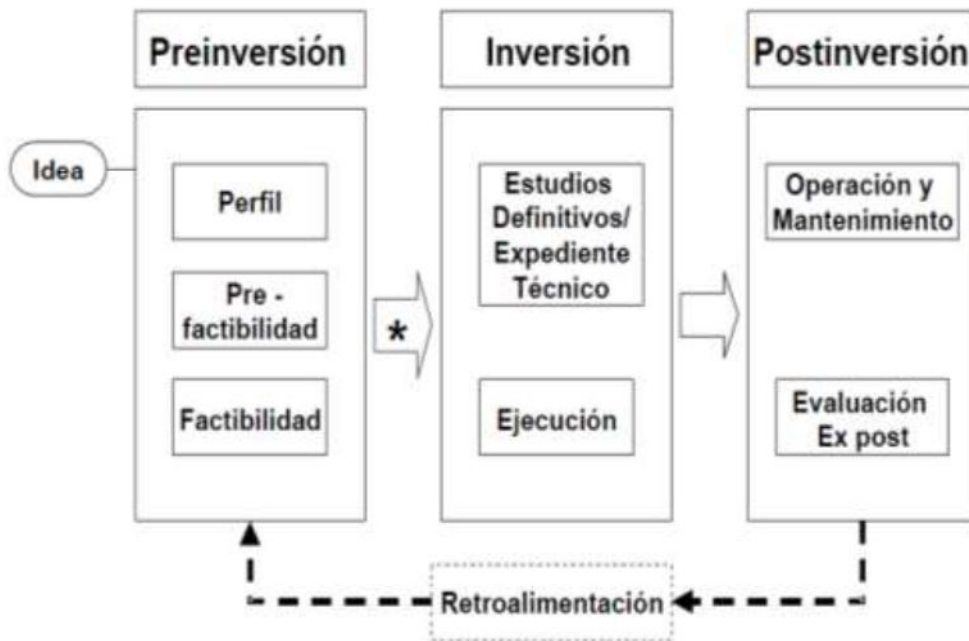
Preinversión

Inversión

Postinversión

Idea

Perfil

Pre - factibilidad

Factibilidad

*

Estudios Definitivos/ Expediente Técnico

Ejecución

Operación y Mantenimiento

Evaluación Ex post

Retroalimentación